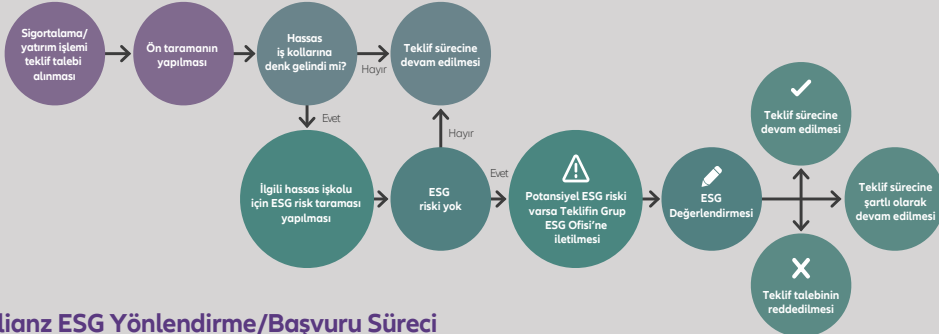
Sigortalama/ yatırım işlemi teklif talebi alınması

Ön taramanın yapılması

Hassas iş kollarına denk gelindi mi?

Hayır

Teklif sürecine devam edilmesi

Evet

Hayır

İlgili hassas işkolu için ESG risk taraması yapılması

ESG riski yok

Evet

Potansiyel ESG riski varsa Teklifin Grup ESG Ofisi'ne iletilmesi

ESG Değerlendirmesi

Teklif sürecine devam edilmesi

Teklif sürecine şartlı olarak devam edilmesi

Teklif talebinin reddedilmesi

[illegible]lianz ESG Yönlendirme/Başvuru Süreci